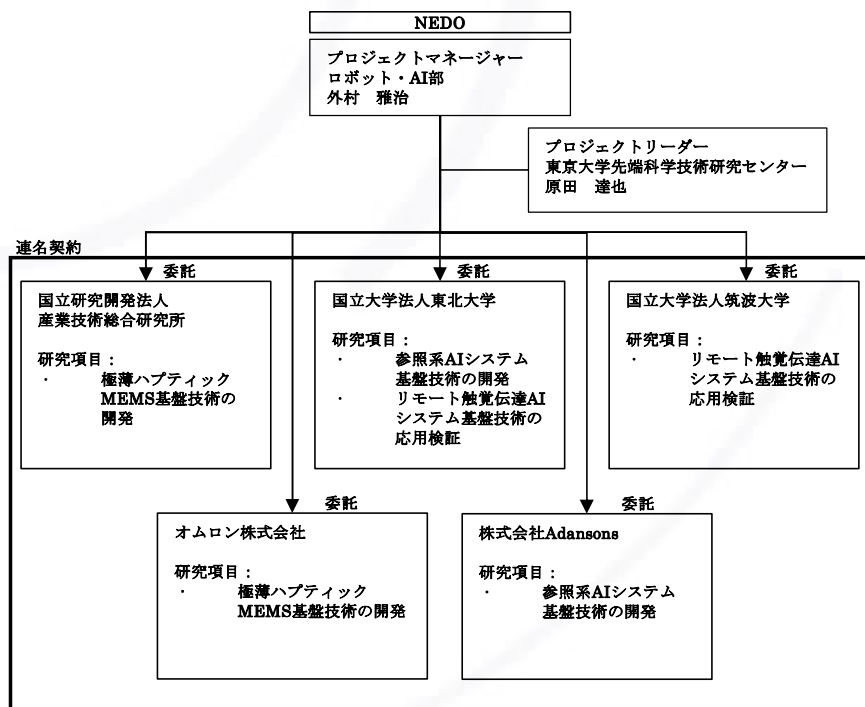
NEDO

プロジェクトマネージャー
ロボット・AI部
外村　雅治

プロジェクトリーダー
東京大学先端科学技術研究センター
原田　達也

連名契約

委託

国立研究開発法人
産業技術総合研究所

研究項目：
・　極薄ハプティック MEMS基盤技術の開発

委託

国立大学法人東北大学

研究項目：
・　参照系AIシステム基盤技術の開発
・　リモート触覚伝達AIシステム基盤技術の応用検証

委託

国立大学法人筑波大学

研究項目：
・　リモート触覚伝達AIシステム基盤技術の応用検証

委託

オムロン株式会社

研究項目：
・　極薄ハプティック MEMS基盤技術の開発

委託

株式会社Adansons

研究項目：
・　参照系AIシステム基盤技術の開発